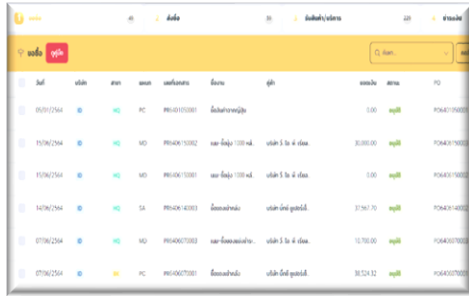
| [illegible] | 45 | สั่งซื้อ | 35 | สินค้า/บริการ | 225 | จ่ายแล้ว |
|---|---|---|---|---|---|---|

ขอซื้อ อนุมัติ

ค้นหา...

| | วันที่ | บริษัท | สาขา | แผนก | เลขที่เอกสาร | ชื่องาน | ผู้ค้า | ยอดเงิน | สถานะ | PO |
|---|---|---|---|---|---|---|---|---|---|---|
| | 05/07/2564 | | HQ | PC | PR6407050001 | ซื้อไม่ทำการอนุมัติชุด | | 0.00 | อนุมัติ | PO6407050001 |
| | 15/06/2564 | | HQ | MD | PR6406150002 | นมผง-ซื้อยุ่ง 1000 หน่... | บริษัท 3 โอ ดี จำกัด | 30,000.00 | อนุมัติ | PO6406150002 |
| | 15/06/2564 | | HQ | MD | PR6406150001 | นมผง-ซื้อยุ่ง 1000 หน่... | บริษัท 3 โอ ดี จำกัด | 0.00 | อนุมัติ | PO6406150001 |
| | 14/06/2564 | | HQ | SA | PR6406140003 | ซื้อของเข้าคลัง | บริษัท มิตซ์ ซุปเปอร์ลี... | 37,567.70 | อนุมัติ | PO6406140002 |
| | 07/06/2564 | | HQ | MD | PR6406070003 | นมผง-ซื้อของแยะเพ่ง... | บริษัท 3 โอ ดี จำกัด | 10,700.00 | อนุมัติ | PO6406070003 |
| | 07/06/2564 | | HQ | PC | PR6406070001 | ซื้อของเข้าคลัง | บริษัท มิตซ์ ซุปเปอร์ลี... | 38,524.32 | อนุมัติ | PO6406070001 |